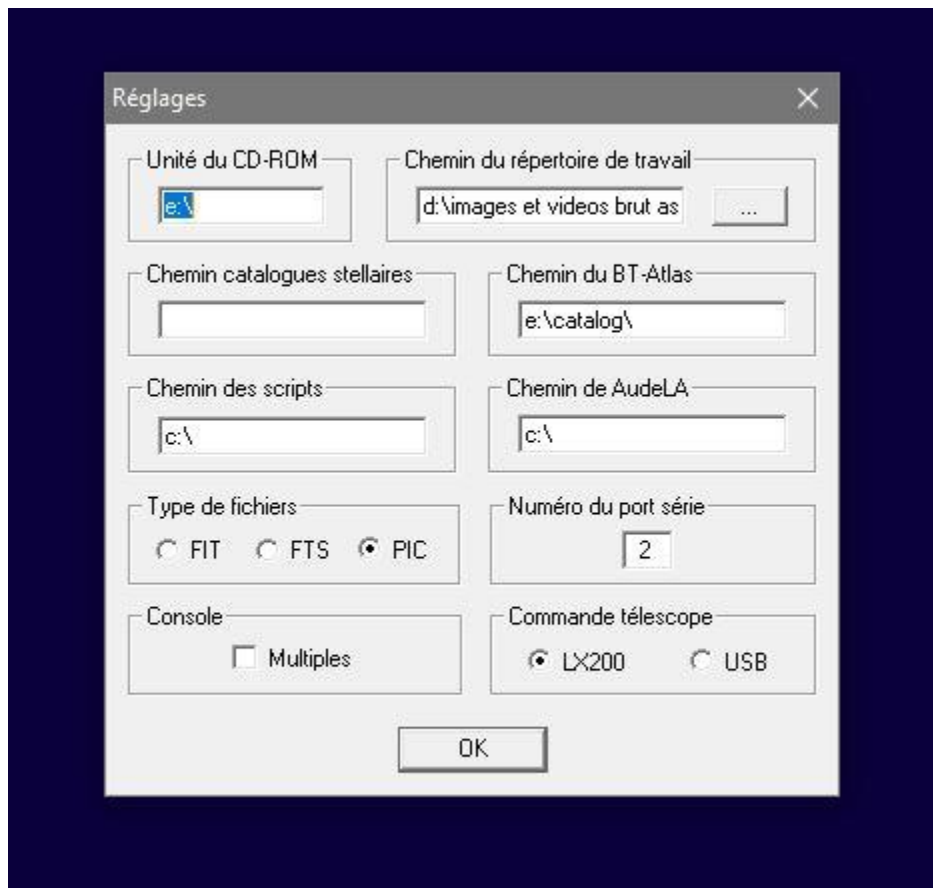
Réglages

Unité du CD-ROM
e:\

Chemin du répertoire de travail
d:\images et videos brut as
...

Chemin catalogues stellaires

Chemin du BT-Atlas
e:\catalog\

Chemin des scripts
c:\

Chemin de AudeLA
c:\

Type de fichiers
FIT FTS PIC

Numéro du port série
2

Console
Multiples

Commande télescope
LX200 USB

OK